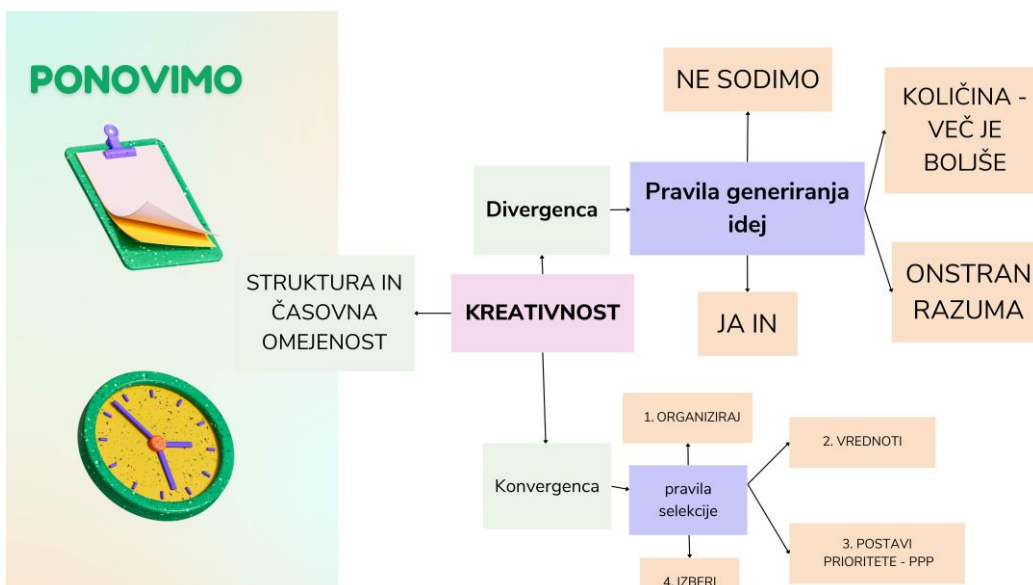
PONOVIMO

STRUKTURA IN ČASOVNA OMEJENOST

KREATIVNOST

Divergenca

Pravila generiranja idej

NE SODIMO

KOLIČINA - VEČ JE BOLJŠE

ONSTRAN RAZUMA

JA IN

Konvergenca

pravila selekcije

1. ORGANIZIRAJ

2. VREDNOTI

3. POSTAVI PRIORITETE - PPP

4. IZBERI